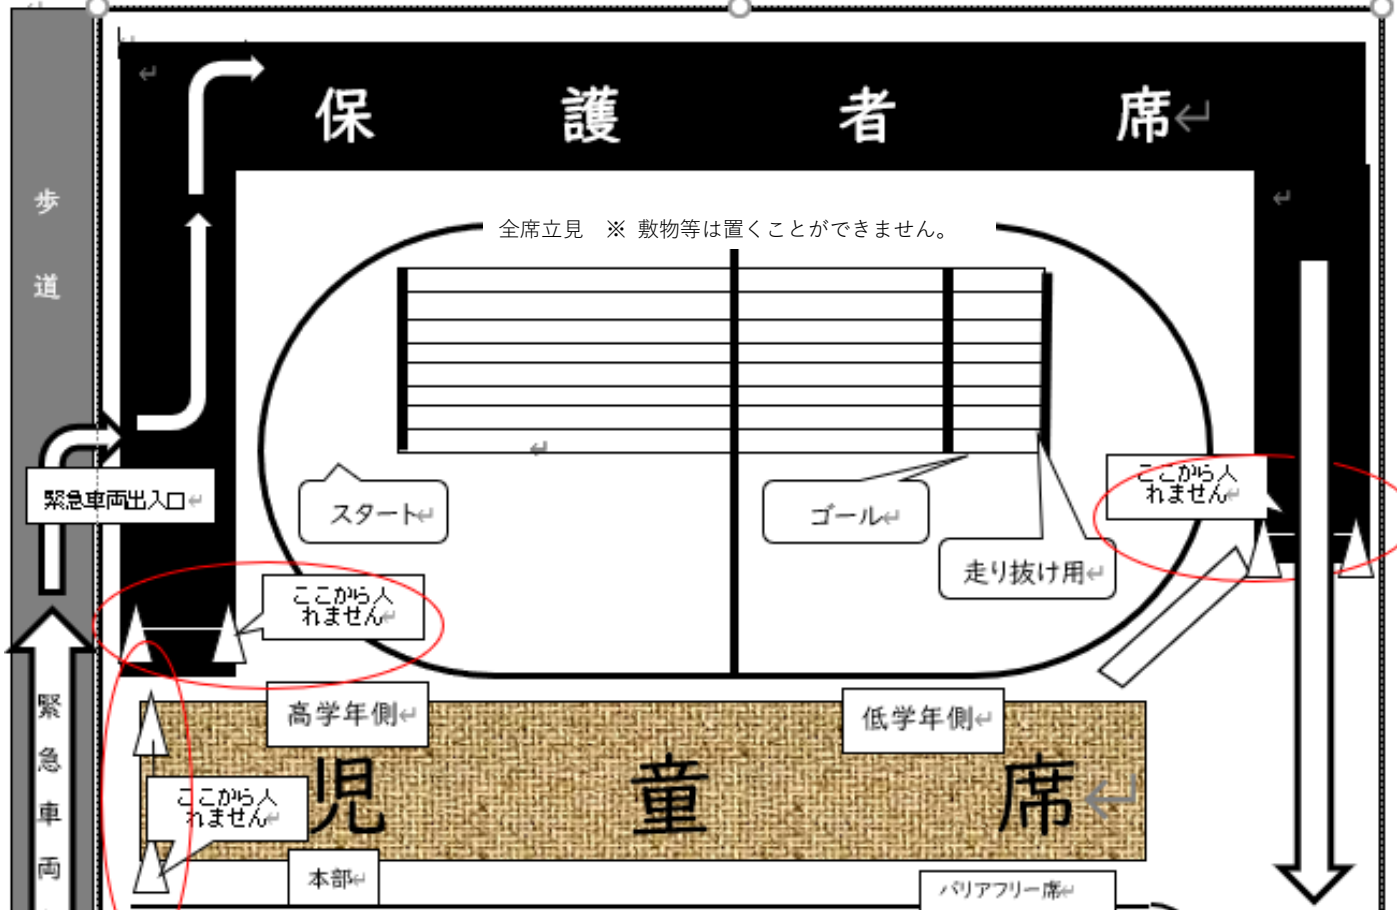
歩道

保　護　者　席

全席立見　※ 敷物等は置くことができません。

スタート

ゴール

走り抜け用

ここから入れません

緊急車両出入口

ここから入れません

高学年側

低学年側

児　童　席

ここから入れません

本部

バリアフリー席

緊急車両